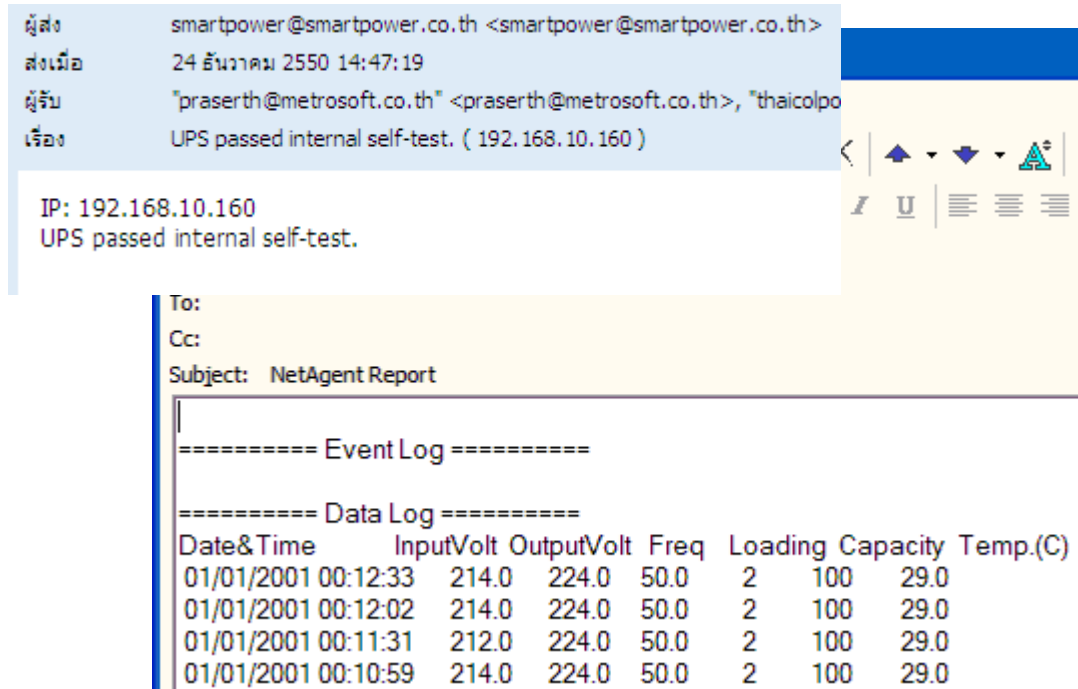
ผู้ส่ง smartpower@smartpower.co.th <smartpower@smartpower.co.th>
ส่งเมื่อ 24 ธันวาคม 2550 14:47:19
ผู้รับ "praserth@metrosoft.co.th" <praserth@metrosoft.co.th>, "thaicolpo
เรื่อง UPS passed internal self-test. ( 192.168.10.160 )

IP: 192.168.10.160
UPS passed internal self-test.

To:
Cc:
Subject: NetAgent Report

========== Event Log ==========

========== Data Log ==========

| Date&Time | InputVolt | OutputVolt | Freq | Loading | Capacity | Temp.(C) |
|---|---|---|---|---|---|---|
| 01/01/2001 00:12:33 | 214.0 | 224.0 | 50.0 | 2 | 100 | 29.0 |
| 01/01/2001 00:12:02 | 214.0 | 224.0 | 50.0 | 2 | 100 | 29.0 |
| 01/01/2001 00:11:31 | 212.0 | 224.0 | 50.0 | 2 | 100 | 29.0 |
| 01/01/2001 00:10:59 | 214.0 | 224.0 | 50.0 | 2 | 100 | 29.0 |